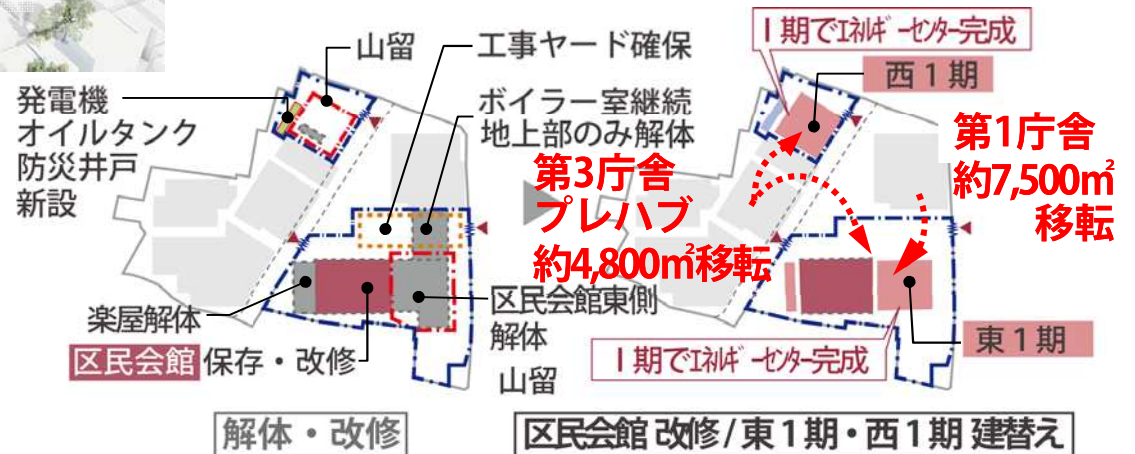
山留

工事ヤード確保

発電機
オイルタンク
防災井戸
新設

ボイラー室継続
地上部のみ解体

第3庁舎
プレハブ
約4,800㎡移転

楽屋解体

区民会館東側
解体

区民会館 保存・改修

山留

解体・改修

Ⅰ期でエネルギーセンター完成

西１期

第1庁舎
約7,500㎡
移転

東１期

Ⅰ期でエネルギーセンター完成

区民会館 改修／東１期・西１期 建替え